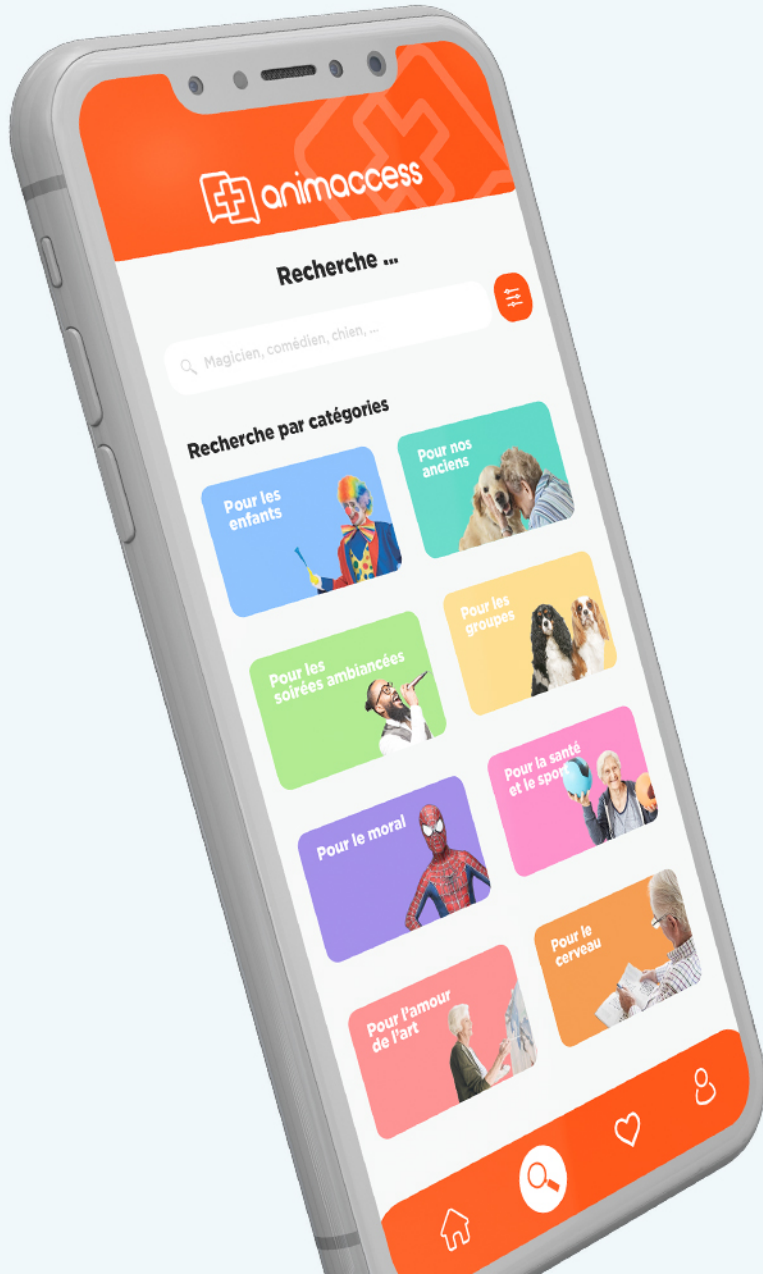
animaccess

Recherche ...

Magicien, comédien, chien, ...

Recherche par catégories

Pour les enfants

Pour nos anciens

Pour les soirées ambiancées

Pour les groupes

Pour le moral

Pour la santé et le sport

Pour l'amour de l'art

Pour le cerveau